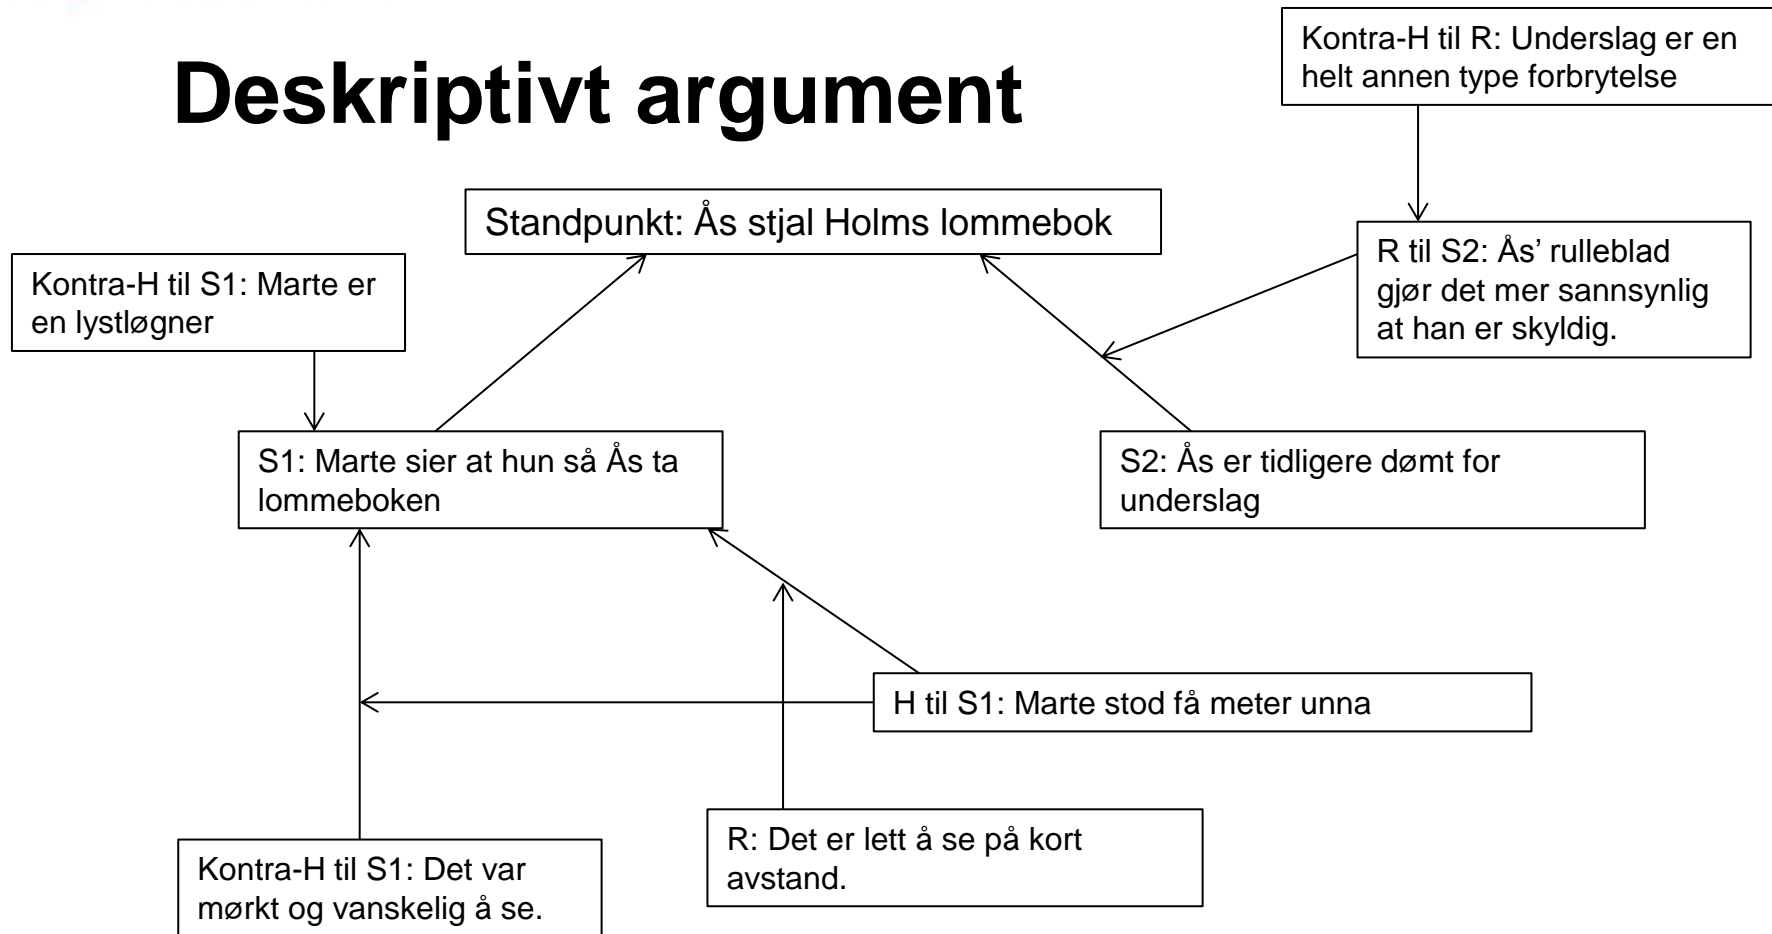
Deskriptivt argument

Kontra-H til R: Underslag er en helt annen type forbrytelse

Standpunkt: Ås stjal Holms lommebok

R til S2: Ås' rulleblad gjør det mer sannsynlig at han er skyldig.

Kontra-H til S1: Marte er en lystløgner

S1: Marte sier at hun så Ås ta lommeboken

S2: Ås er tidligere dømt for underslag

H til S1: Marte stod få meter unna

R: Det er lett å se på kort avstand.

Kontra-H til S1: Det var mørkt og vanskelig å se.